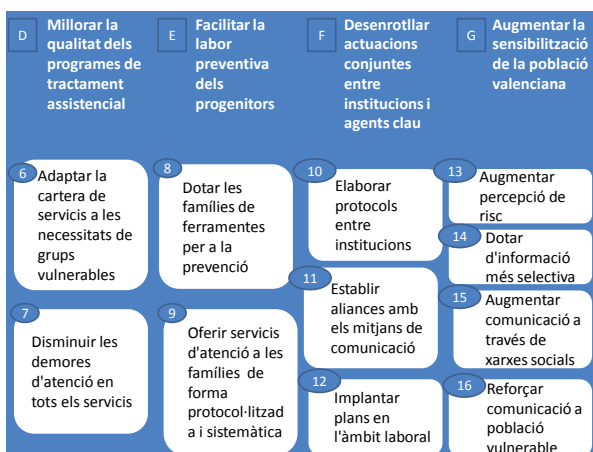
D Millorar la qualitat dels programes de tractament assistencial

E Facilitar la labor preventiva dels progenitors

F Desenrotllar actuacions conjuntes entre institucions i agents clau

G Augmentar la sensibilització de la població valenciana

6 Adaptar la cartera de servicis a les necessitats de grups vulnerables

7 Disminuir les demores d'atenció en tots els servicis

8 Dotar les famílies de ferramentes per a la prevenció

9 Oferir servicis d'atenció a les famílies de forma protocol·litzada i sistemàtica

10 Elaborar protocols entre institucions

11 Establir aliances amb els mitjans de comunicació

12 Implantar plans en l'àmbit laboral

13 Augmentar percepció de risc

14 Dotar d'informació més selectiva

15 Augmentar comunicació a través de xarxes socials

16 Reforçar comunicació a població vulnerable